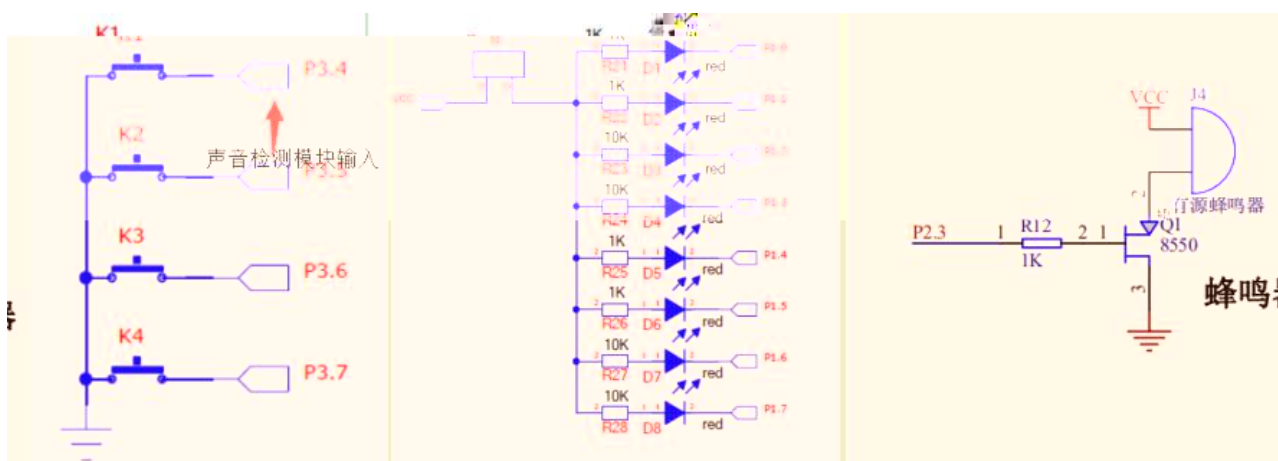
K1
P3.4
声音检测模块输入
K2
P3.3
K3
P3.6
K4
P3.7
VCC
1K
R21 D1 red P1.0
1K
R22 D2 red P1.1
10K
R23 D3 red P1.2
10K
R24 D4 red P1.3
1K
R25 D5 red P1.4
1K
R26 D6 red P1.5
10K
R27 D7 red P1.6
10K
R28 D8 red P1.7
VCC
J4
有源蜂鸣器
P2.3
1
R12
2
1
1K
Q1
8550
3
蜂鸣器